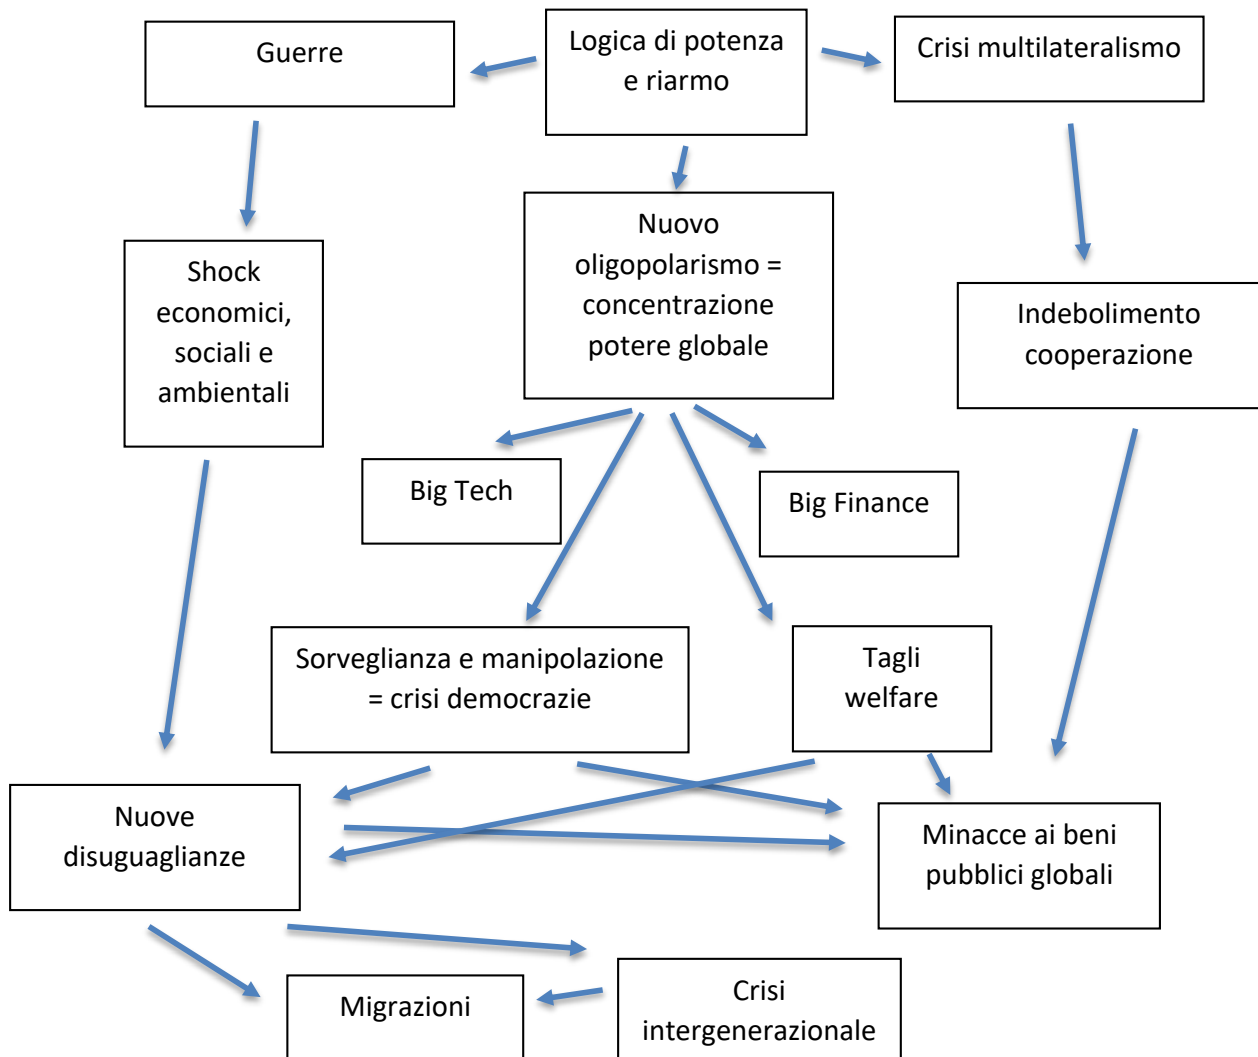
Logica di potenza e riarmo

Guerre

Crisi multilateralismo

Nuovo oligopolarismo = concentrazione potere globale

Shock economici, sociali e ambientali

Indebolimento cooperazione

Big Tech

Big Finance

Sorveglianza e manipolazione = crisi democrazie

Tagli welfare

Nuove disuguaglianze

Minacce ai beni pubblici globali

Migrazioni

Crisi intergenerazionale